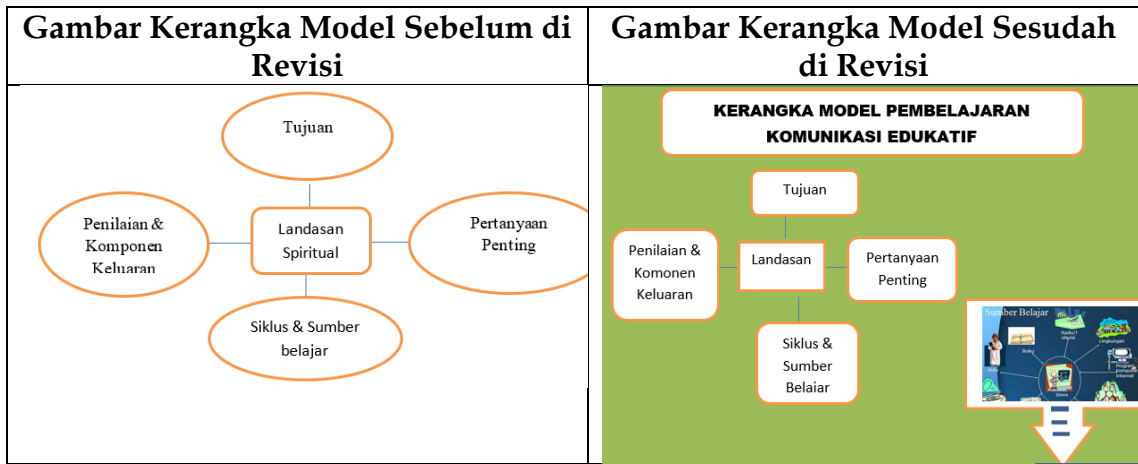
| Gambar Kerangka Model Sebelum di Revisi | Gambar Kerangka Model Sesudah di Revisi |
|---|---|
| Tujuan<br>Penilaian & Komponen Keluaran<br>Landasan Spiritual<br>Pertanyaan Penting<br>Siklus & Sumber belajar | KERANGKA MODEL PEMBELAJARAN KOMUNIKASI EDUKATIF<br>Tujuan<br>Penilaian & Komonen Keluaran<br>Landasan<br>Pertanyaan Penting<br>Siklus & Sumber Belaiar<br>Sumber Belajar<br>Buku<br>Radio/ Televisi<br>Lingkungan<br>Program komputer/ Internet<br>Sinea<br>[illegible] |